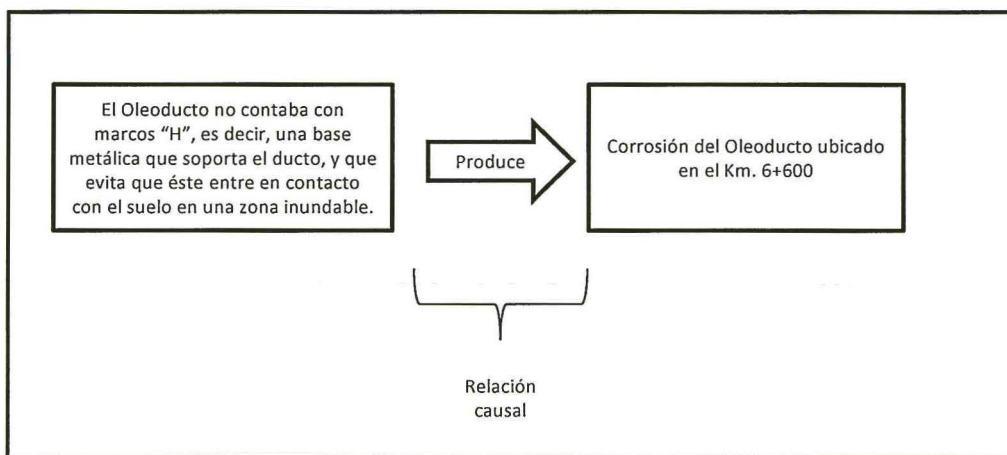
El Oleoducto no contaba con marcos “H”, es decir, una base metálica que soporta el ducto, y que evita que éste entre en contacto con el suelo en una zona inundable.

Produce

Corrosión del Oleoducto ubicado en el Km. 6+600

Relación causal